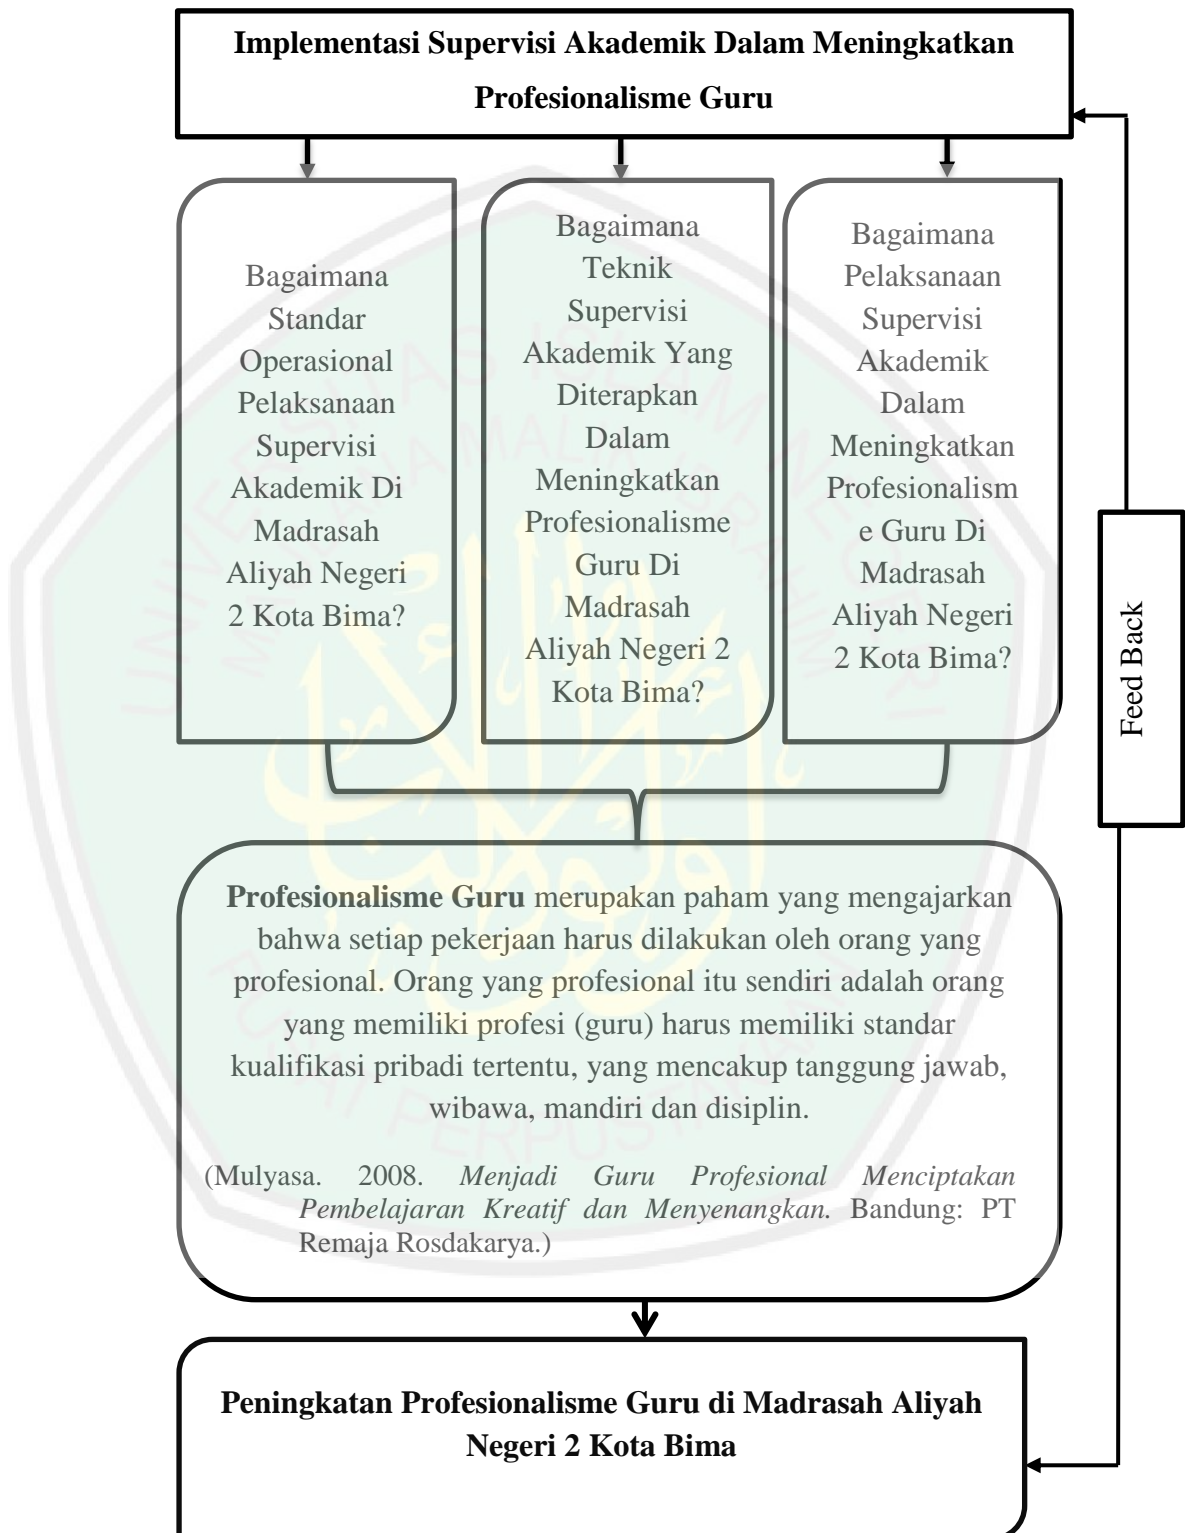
**Implementasi Supervisi Akademik Dalam Meningkatkan Profesionalisme Guru**

Bagaimana Standar Operasional Pelaksanaan Supervisi Akademik Di Madrasah Aliyah Negeri 2 Kota Bima?

Bagaimana Teknik Supervisi Akademik Yang Diterapkan Dalam Meningkatkan Profesionalisme Guru Di Madrasah Aliyah Negeri 2 Kota Bima?

Bagaimana Pelaksanaan Supervisi Akademik Dalam Meningkatkan Profesionalisme Guru Di Madrasah Aliyah Negeri 2 Kota Bima?

Feed Back

**Profesionalisme Guru** merupakan paham yang mengajarkan bahwa setiap pekerjaan harus dilakukan oleh orang yang profesional. Orang yang profesional itu sendiri adalah orang yang memiliki profesi (guru) harus memiliki standar kualifikasi pribadi tertentu, yang mencakup tanggung jawab, wibawa, mandiri dan disiplin.

(Mulyasa. 2008. *Menjadi Guru Profesional Menciptakan Pembelajaran Kreatif dan Menyenangkan.* Bandung: PT Remaja Rosdakarya.)

**Peningkatan Profesionalisme Guru di Madrasah Aliyah Negeri 2 Kota Bima**